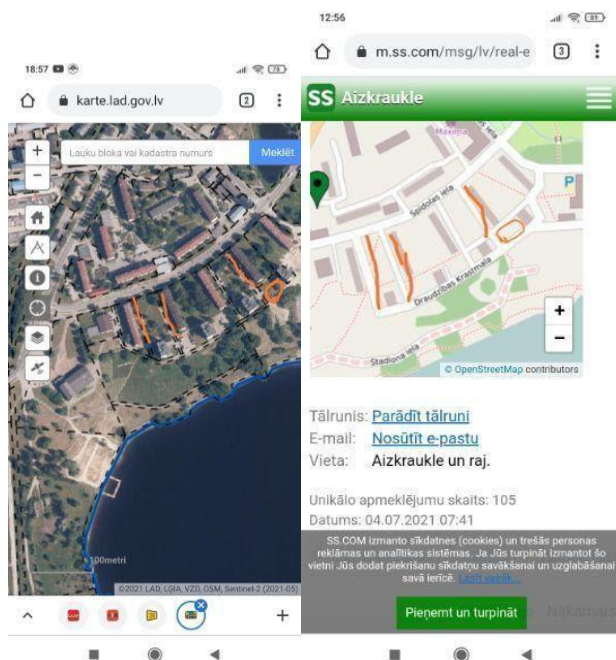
18:57

karte.lad.gov.lv

2

+

−

Lauku bloka vai kadastra numurs

Meklēt

100metri

©2021 LAD, LĢIA, VZD, OSM, Sentinel-2 (2021-05)

+

12:56

m.ss.com/msg/lv/real-e

3

SS Aizkraukle

Spīdolas iela

Draudzības Krastmala

Stadiona iela

P

+

−

© OpenStreetMap contributors

Tālrunis: Parādīt tālruni

E-mail: Nosūtīt e-pastu

Vieta: Aizkraukle un raj.

Unikālo apmeklējumu skaits: 105

Datums: 04.07.2021 07:41

SS.COM izmanto sīkdatnes (cookies) un trešās personas reklāmas un analītikas sistēmas. Ja Jūs turpināt izmantot šo vietni Jūs dodat piekrišanu sīkdatņu savākšanai un uzglabāšanai savā ierīcē. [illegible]

Pieņemt un turpināt

Nākamais